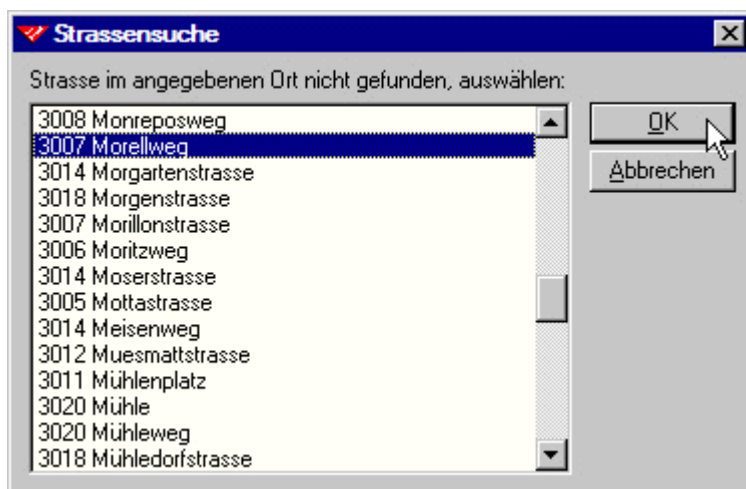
Strassensuche

Strasse im angegebenen Ort nicht gefunden, auswählen:

3008 Monreposweg
3007 Morellweg
3014 Morgartenstrasse
3018 Morgenstrasse
3007 Morillonstrasse
3006 Moritzweg
3014 Moserstrasse
3005 Mottastrasse
3014 Meisenweg
3012 Muesmattstrasse
3011 Mühlenplatz
3020 Mühle
3020 Mühleweg
3018 Mühledorfstrasse

OK
Abbrechen